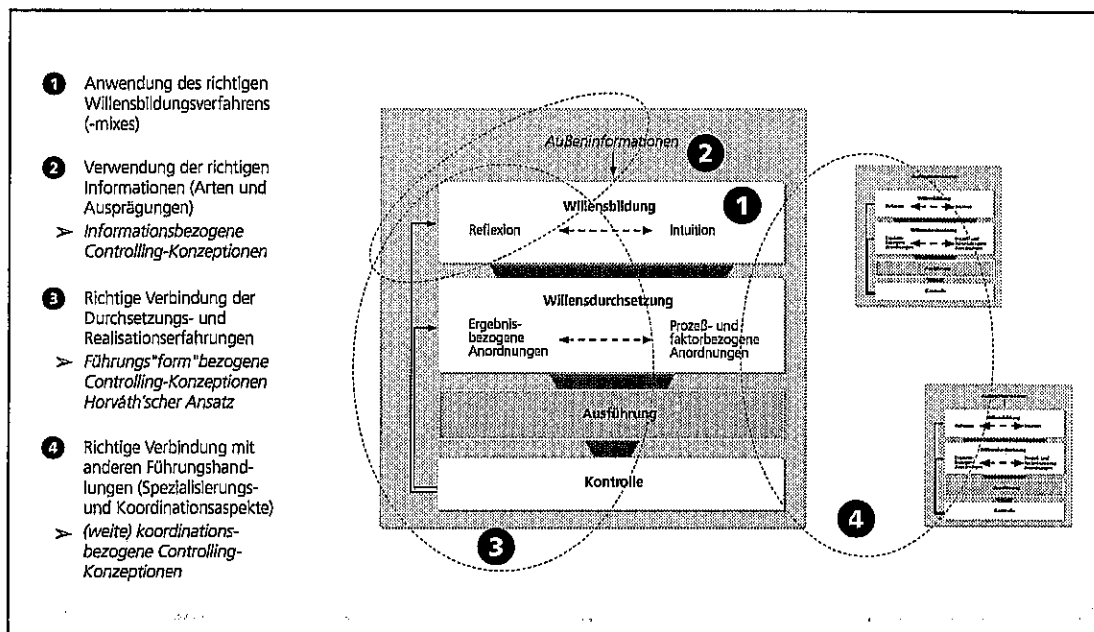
1 Anwendung des richtigen Willensbildungsverfahrens (-mixes)

2 Verwendung der richtigen Informationen (Arten und Ausprägungen)
➢ Informationsbezogene Controlling-Konzeptionen

3 Richtige Verbindung der Durchsetzungs- und Realisationserfahrungen
➢ Führungs"form"bezogene Controlling-Konzeptionen Horváth'scher Ansatz

4 Richtige Verbindung mit anderen Führungshandlungen (Spezialisierungs- und Koordinationsaspekte)
➢ (weite) koordinationsbezogene Controlling-Konzeptionen

Außeninformationen 2

Willensbildung 1
Reflexion ← - - - → Intuition

Willensdurchsetzung
Ergebnisbezogene Anordnungen ← - - - → Prozeß- und faktorbezogene Anordnungen

Ausführung

Kontrolle

3

4